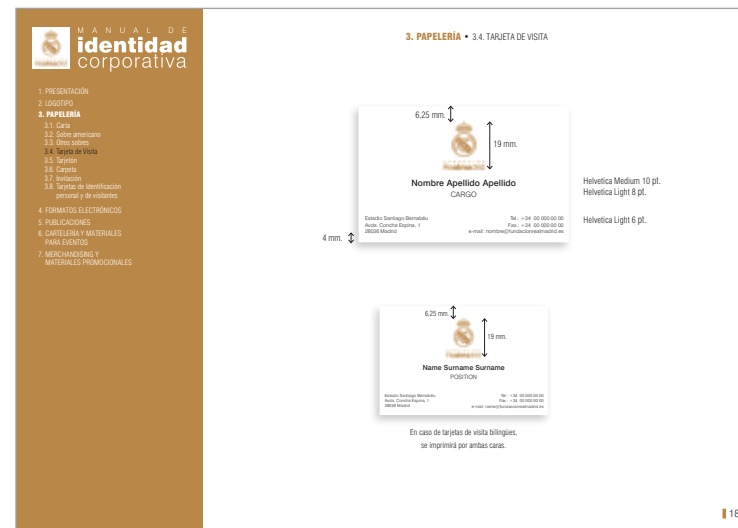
MANUAL DE
identidad
corporativa

1. PRESENTACIÓN
2. LOGOTIPO
3. PAPELERÍA
3.1. Carta
3.2. Sobre americano
3.3. Otros sobres
3.4. Tarjeta de Visita
3.5. Tarjetón
3.6. Carpeta
3.7. Invitación
3.8. Tarjetas de Identificación personal y de visitantes
4. FORMATOS ELECTRÓNICOS
5. PUBLICACIONES
6. CARTELERÍA Y MATERIALES PARA EVENTOS
7. MERCHANDISING Y MATERIALES PROMOCIONALES

3. PAPELERÍA • 3.4. TARJETA DE VISITA

6,25 mm.
19 mm.
Nombre Apellido Apellido
CARGO
Estadio Santiago Bernabéu
Avda. Concha Espina, 1
28036 Madrid
Tel.: +34 00 000 00 00
Fax.: +34 00 000 00 00
e-mail: nombre@fundacionrealmadrid.es
4 mm.

Helvetica Medium 10 pt.
Helvetica Light 8 pt.

Helvetica Light 6 pt.

6,25 mm.
19 mm.
Name Surname Surname
POSITION
Estadio Santiago Bernabéu
Avda. Concha Espina, 1
28036 Madrid
Tel.: +34 00 000 00 00
Fax.: +34 00 000 00 00
e-mail: name@fundacionrealmadrid.es

En caso de tarjetas de visita bilingües,
se imprimirá por ambas caras.

18